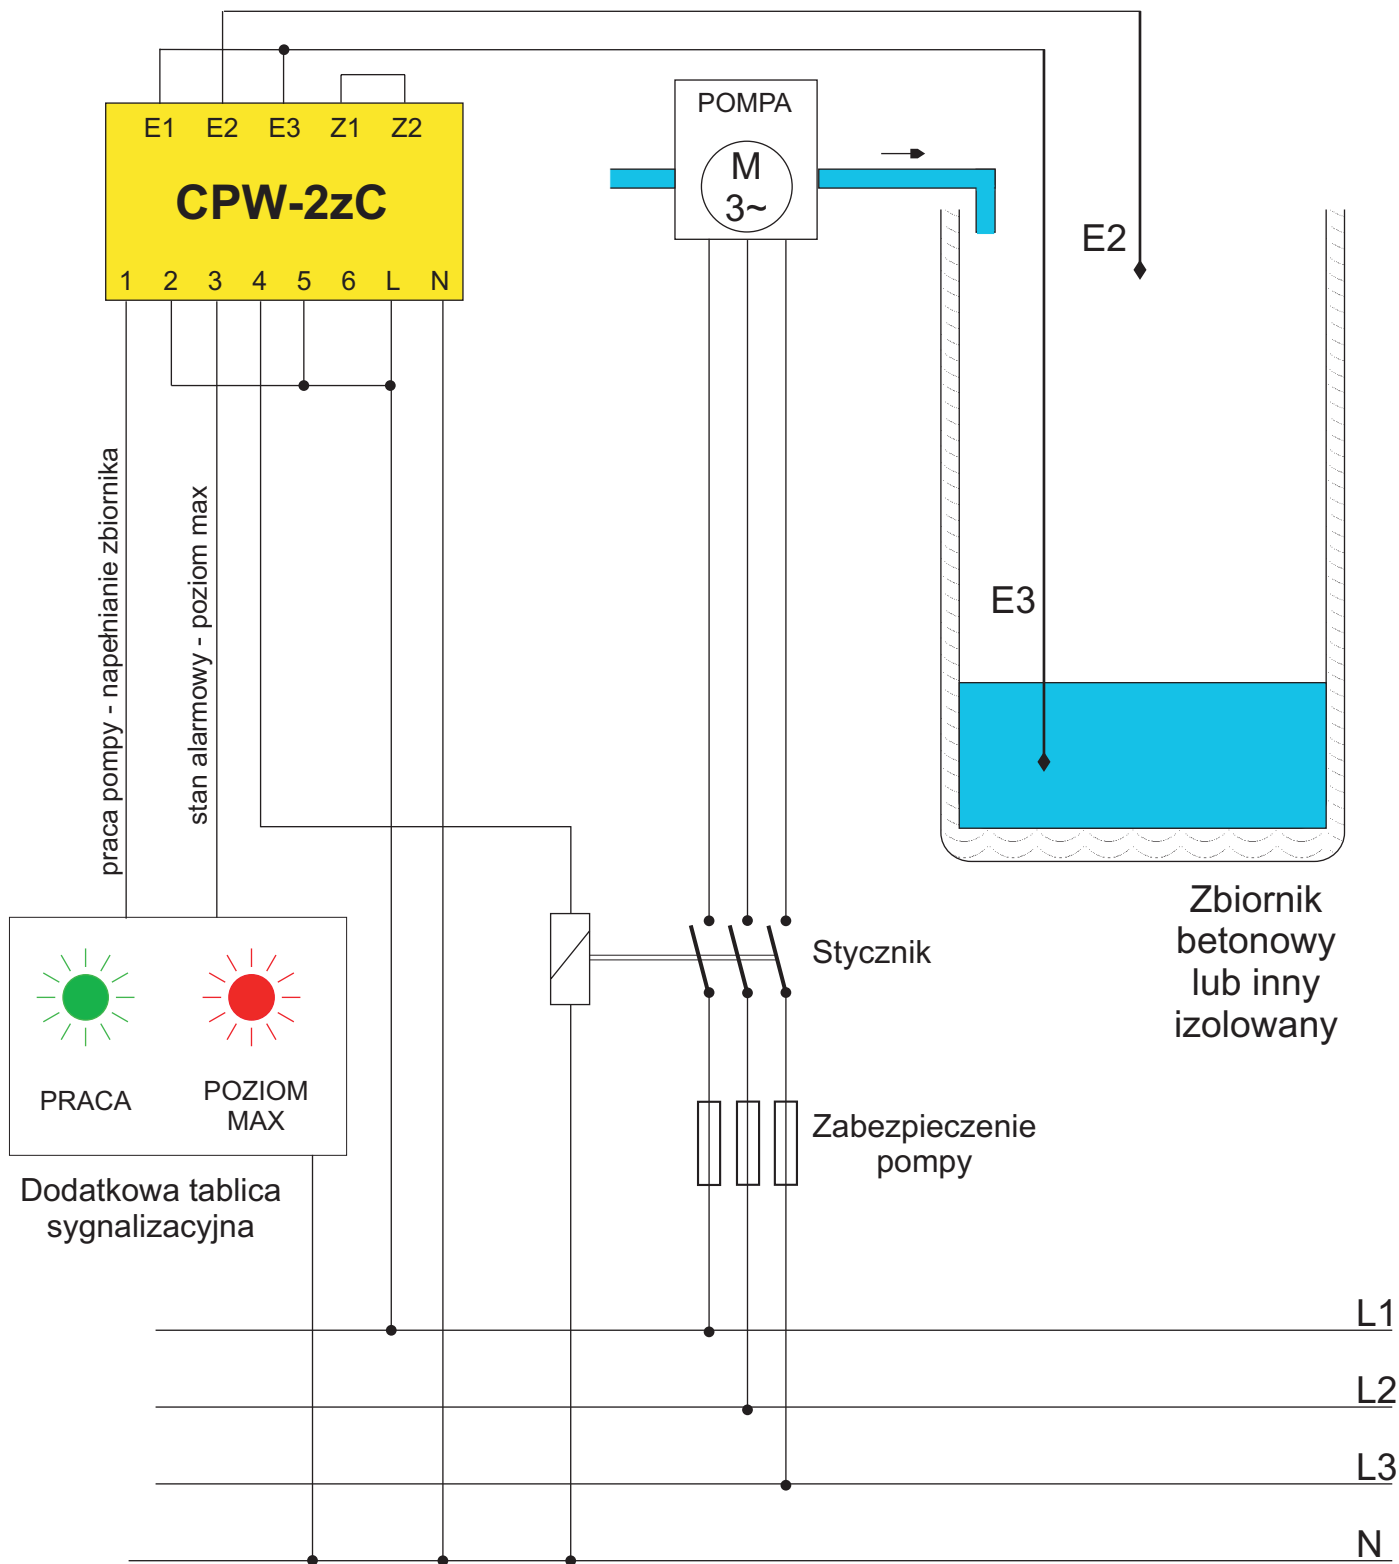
E1 E2 E3 Z1 Z2

CPW-2zC

1 2 3 4 5 6 L N

POMPA

M
3~

E2

E3

praca pompy - napełnianie zbiornika

stan alarmowy - poziom max

PRACA

POZIOM MAX

Dodatkowa tablica sygnalizacyjna

Stycznik

Zabezpieczenie pompy

Zbiornik betonowy lub inny izolowany

L1

L2

L3

N